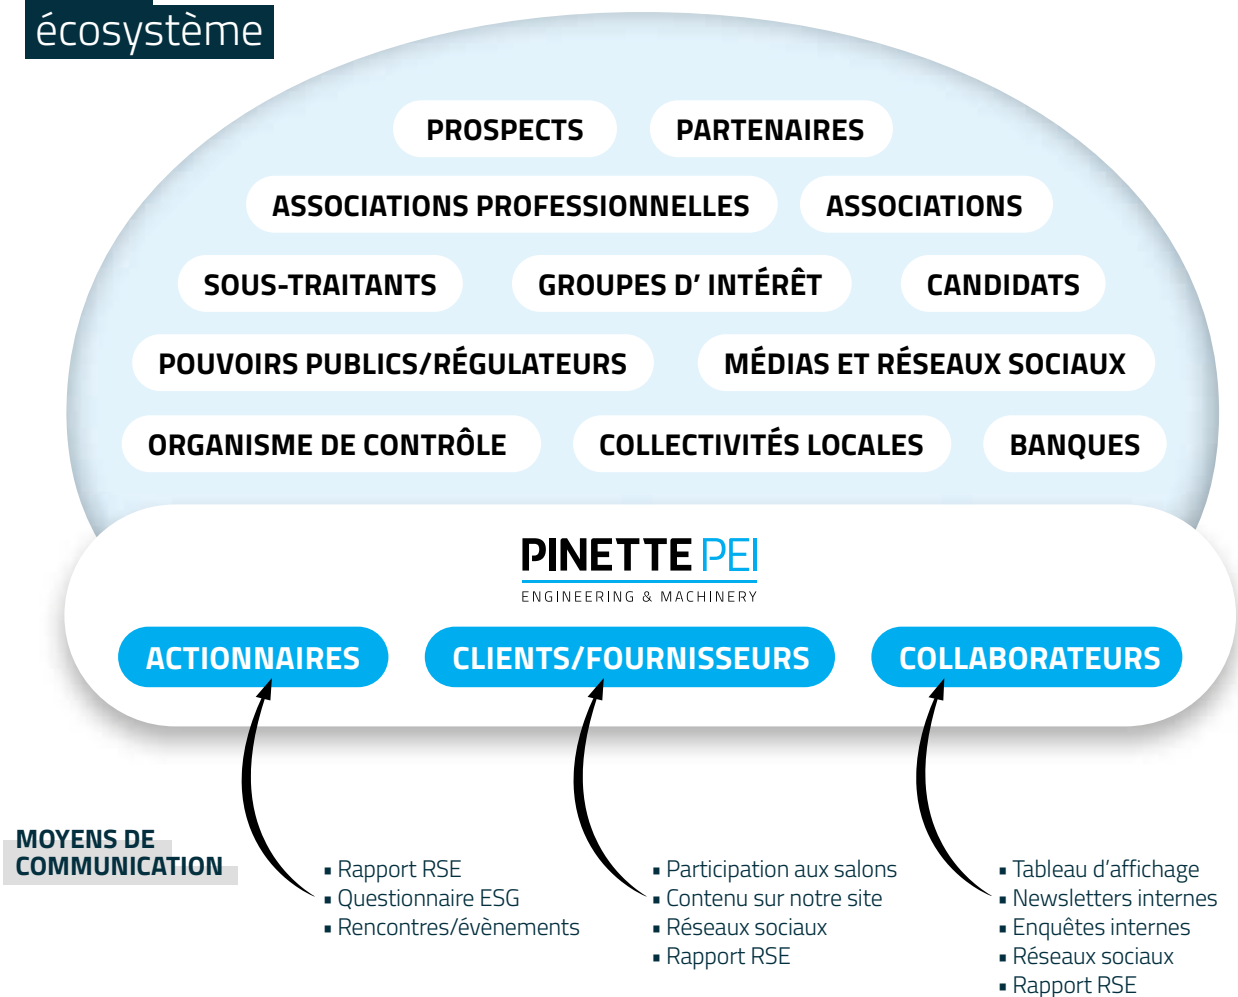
écosystème

PROSPECTS
PARTENAIRES
ASSOCIATIONS PROFESSIONNELLES
ASSOCIATIONS
SOUS-TRAITANTS
GROUPES D' INTÉRÊT
CANDIDATS
POUVOIRS PUBLICS/RÉGULATEURS
MÉDIAS ET RÉSEAUX SOCIAUX
ORGANISME DE CONTRÔLE
COLLECTIVITÉS LOCALES
BANQUES

PINETTE PEI
ENGINEERING & MACHINERY

ACTIONNAIRES
CLIENTS/FOURNISSEURS
COLLABORATEURS

MOYENS DE COMMUNICATION

▪ Rapport RSE
▪ Questionnaire ESG
▪ Rencontres/évènements

▪ Participation aux salons
▪ Contenu sur notre site
▪ Réseaux sociaux
▪ Rapport RSE

▪ Tableau d'affichage
▪ Newsletters internes
▪ Enquêtes internes
▪ Réseaux sociaux
▪ Rapport RSE